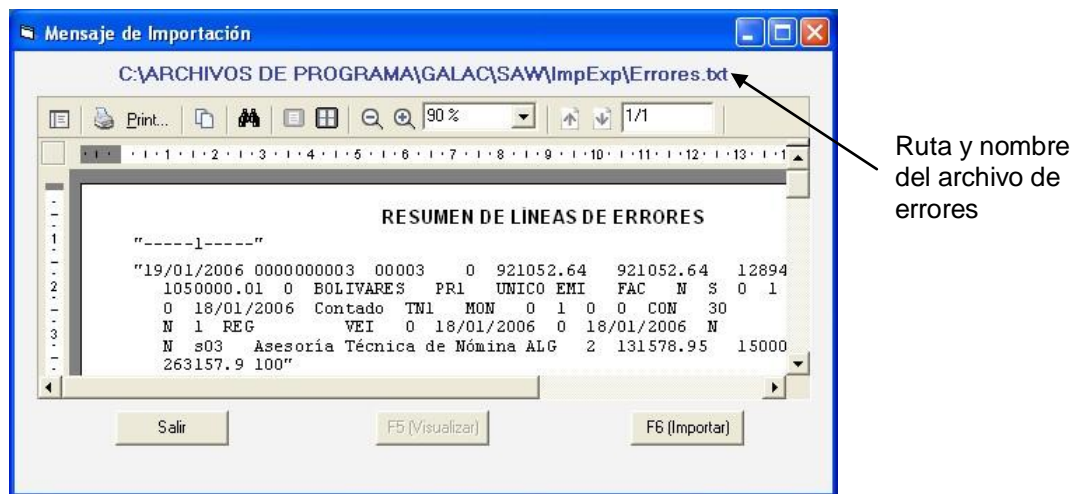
Mensaje de Importación

C:\ARCHIVOS DE PROGRAMA\GALAC\SAW\ImpExp\Errores.txt

Print... 90 % 1/1

1 2 3 4 5 6 7 8 9 10 11 12 13

RESUMEN DE LÍNEAS DE ERRORES

"-----1-----"

"19/01/2006 0000000003 00003 0 921052.64 921052.64 12894
1050000.01 0 BOLIVARES PR1 UNICO EMI FAC N S 0 1
0 18/01/2006 Contado TN1 MON 0 1 0 0 CON 30
N 1 REG VEI 0 18/01/2006 0 18/01/2006 N
N s03 Asesoría Técnica de Nómina ALG 2 131578.95 15000
263157.9 100"

Salir

F5 (Visualizar)

F6 (Importar)

Ruta y nombre del archivo de errores